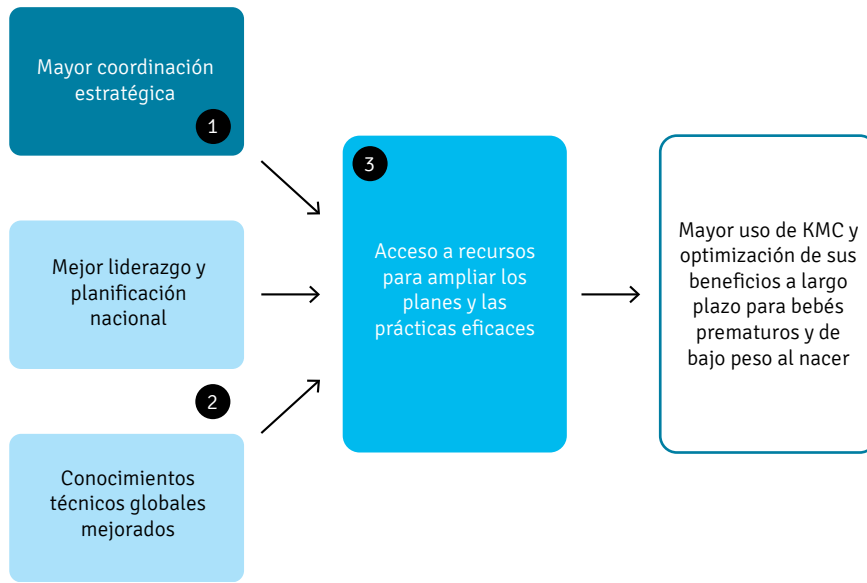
Mayor coordinación estratégica

1

Mejor liderazgo y planificación nacional

2

Conocimientos técnicos globales mejorados

3

Acceso a recursos para ampliar los planes y las prácticas eficaces

Mayor uso de KMC y optimización de sus beneficios a largo plazo para bebés prematuros y de bajo peso al nacer